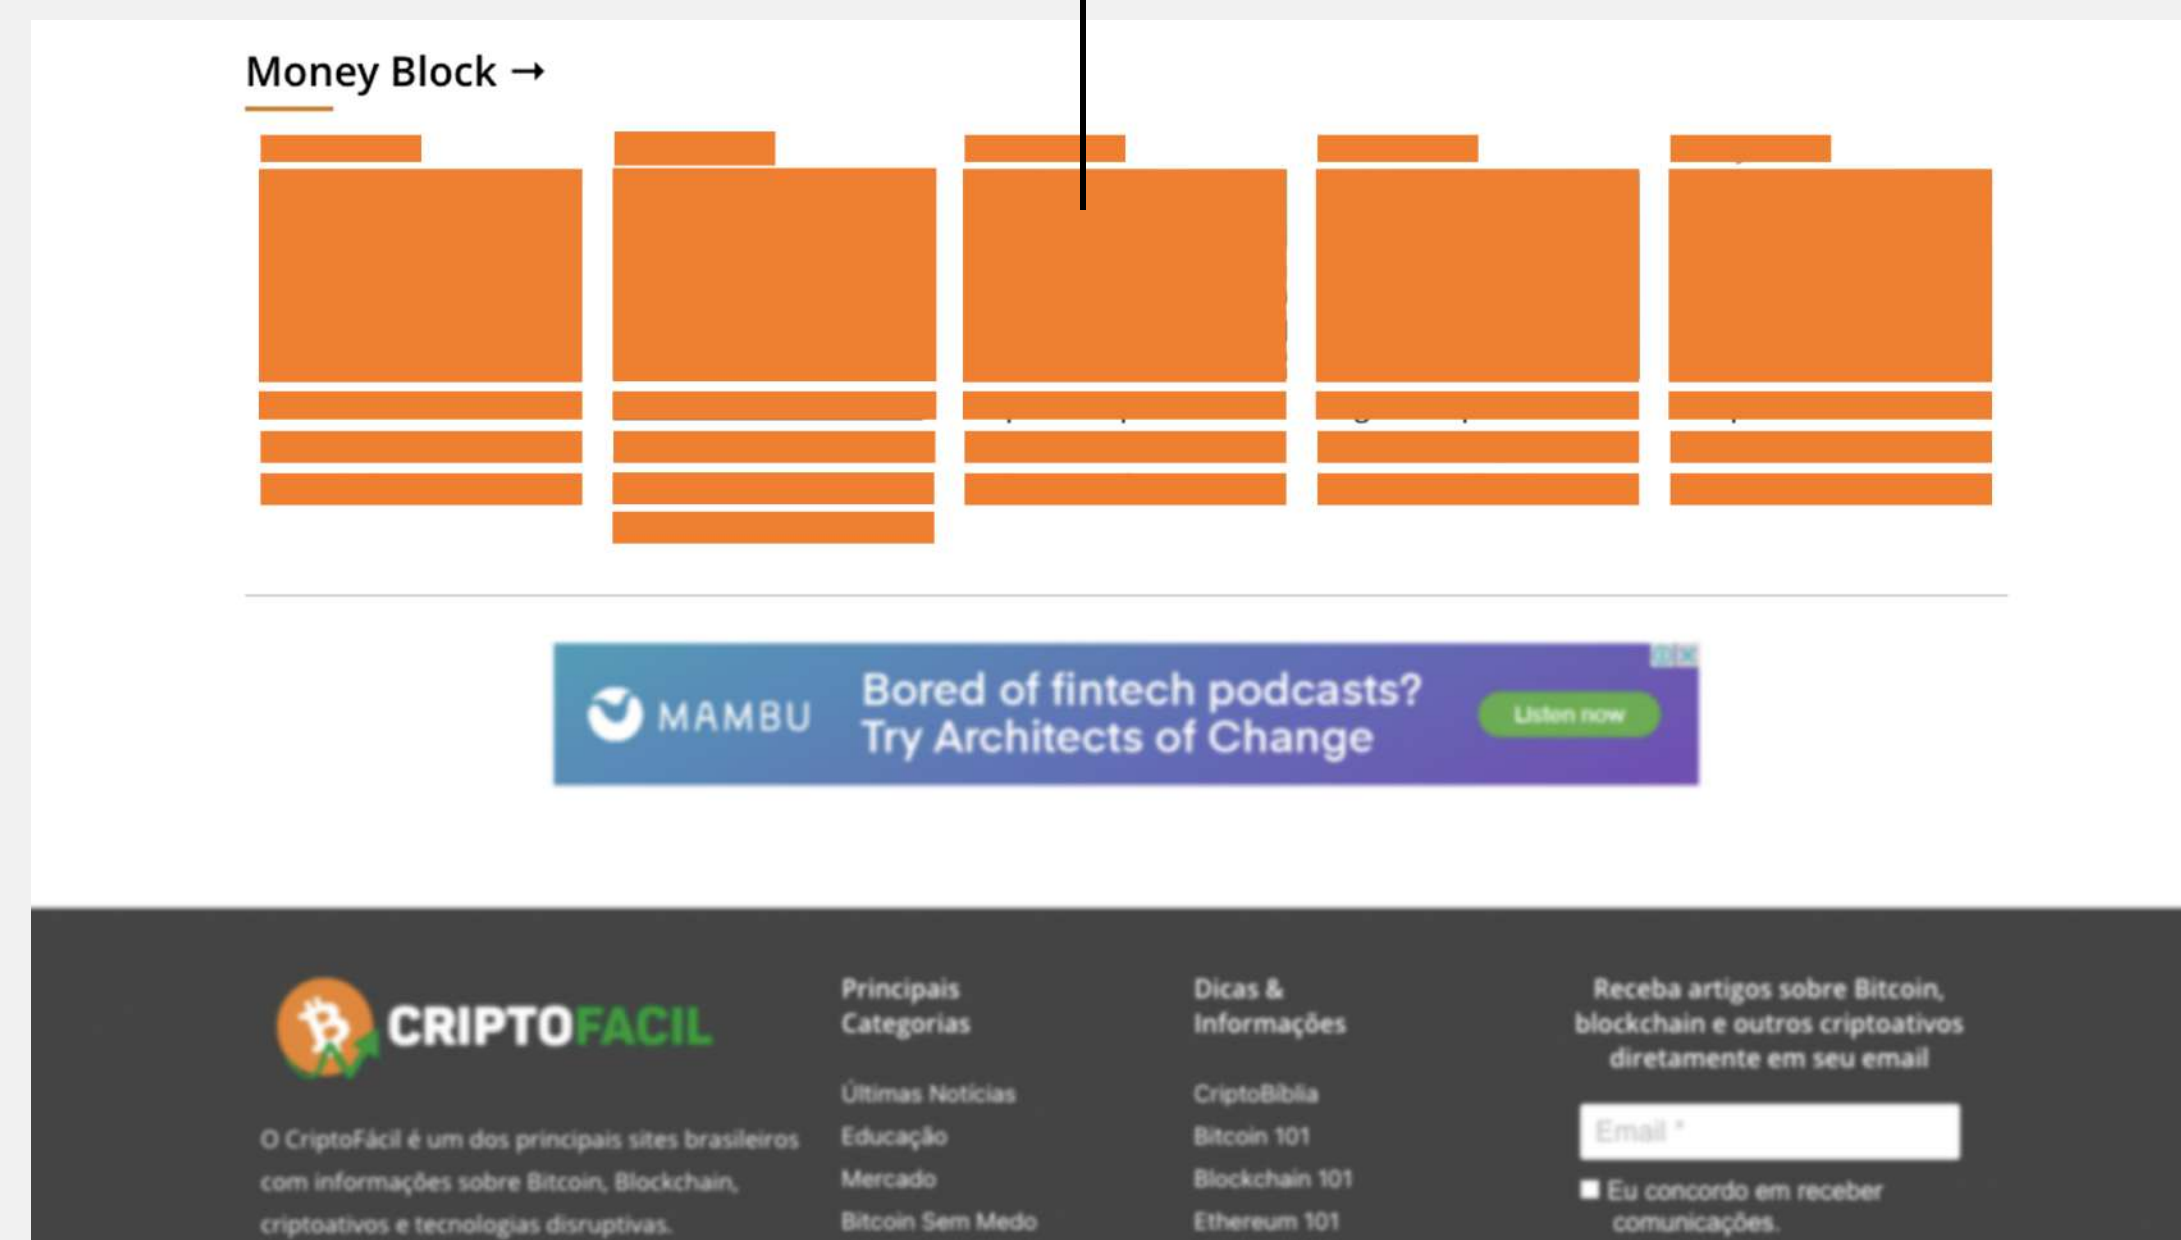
Money Block →

MAMBU Bored of fintech podcasts? Try Architects of Change

Listen now

CRIPTOFACIL

O CriptoFácil é um dos principais sites brasileiros com informações sobre Bitcoin, Blockchain, criptoativos e tecnologias disruptivas.

Principais Categorias

Últimas Notícias
Educação
Mercado
Bitcoin Sem Medo

Dicas & Informações

CriptoBíblia
Bitcoin 101
Blockchain 101
Ethereum 101

Receba artigos sobre Bitcoin, blockchain e outros criptoativos diretamente em seu email

Email *

Eu concordo em receber comunicações.